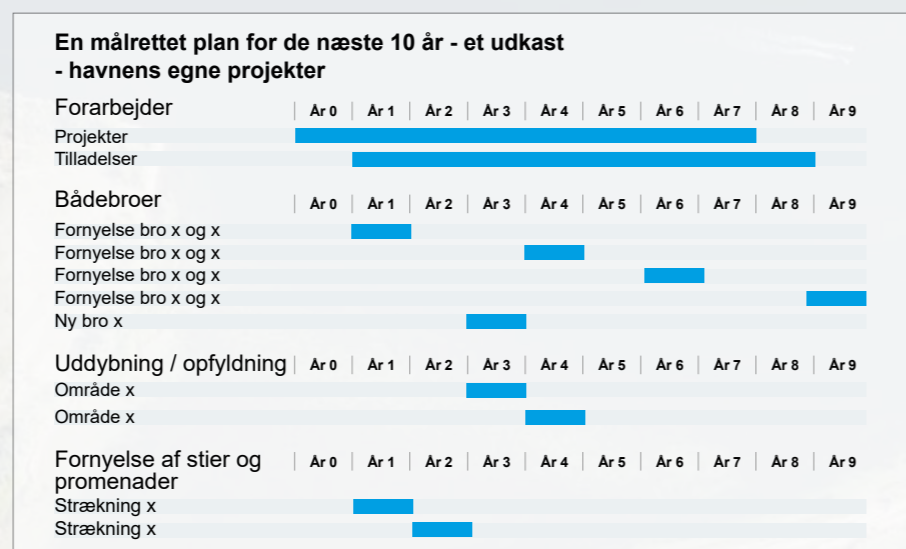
En målrettet plan for de næste 10 år - et udkast
- havnens egne projekter

| Forarbejder | År 0 | År 1 | År 2 | År 3 | År 4 | År 5 | År 6 | År 7 | År 8 | År 9 |
|---|---|---|---|---|---|---|---|---|---|---|
| Projekter | | | | | | | | | | |
| Tilladelser | | | | | | | | | | |

| Bådebroer | År 0 | År 1 | År 2 | År 3 | År 4 | År 5 | År 6 | År 7 | År 8 | År 9 |
|---|---|---|---|---|---|---|---|---|---|---|
| Fornyelse bro x og x | | | | | | | | | | |
| Fornyelse bro x og x | | | | | | | | | | |
| Fornyelse bro x og x | | | | | | | | | | |
| Fornyelse bro x og x | | | | | | | | | | |
| Ny bro x | | | | | | | | | | |

| Uddybning / opfyldning | År 0 | År 1 | År 2 | År 3 | År 4 | År 5 | År 6 | År 7 | År 8 | År 9 |
|---|---|---|---|---|---|---|---|---|---|---|
| Område x | | | | | | | | | | |
| Område x | | | | | | | | | | |

| Fornyelse af stier og promenader | År 0 | År 1 | År 2 | År 3 | År 4 | År 5 | År 6 | År 7 | År 8 | År 9 |
|---|---|---|---|---|---|---|---|---|---|---|
| Strækning x | | | | | | | | | | |
| Strækning x | | | | | | | | | | |